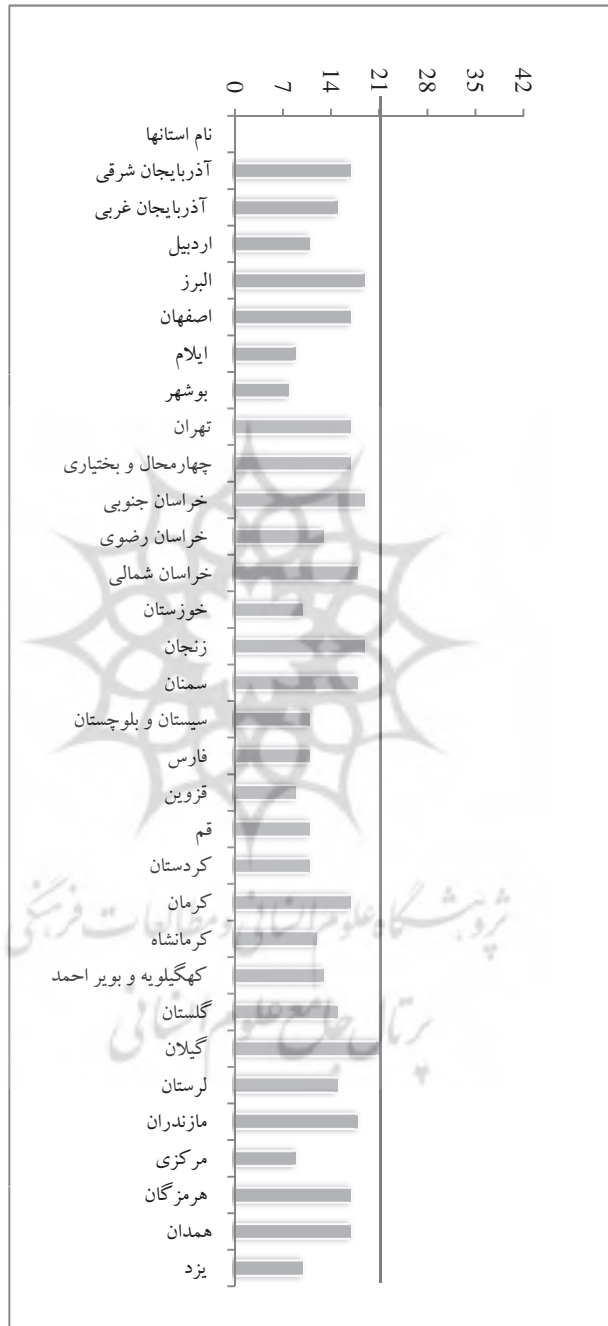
0
7
14
21
28
35
42

نام استانها
آذربایجان شرقی
آذربایجان غربی
اردبیل
البرز
اصفهان
ایلام
بوشهر
تهران
چهارمحال و بختیاری
خراسان جنوبی
خراسان رضوی
خراسان شمالی
خوزستان
زنجان
سمنان
سیستان و بلوچستان
فارس
قزوین
قم
کردستان
کرمان
کرمانشاه
کهگیلویه و بویر احمد
گلستان
گیلان
لرستان
مازندران
مرکزی
هرمزگان
همدان
یزد

پژوهشگاه علوم انسانی و مطالعات فرهنگی
پرتال جامع علوم انسانی